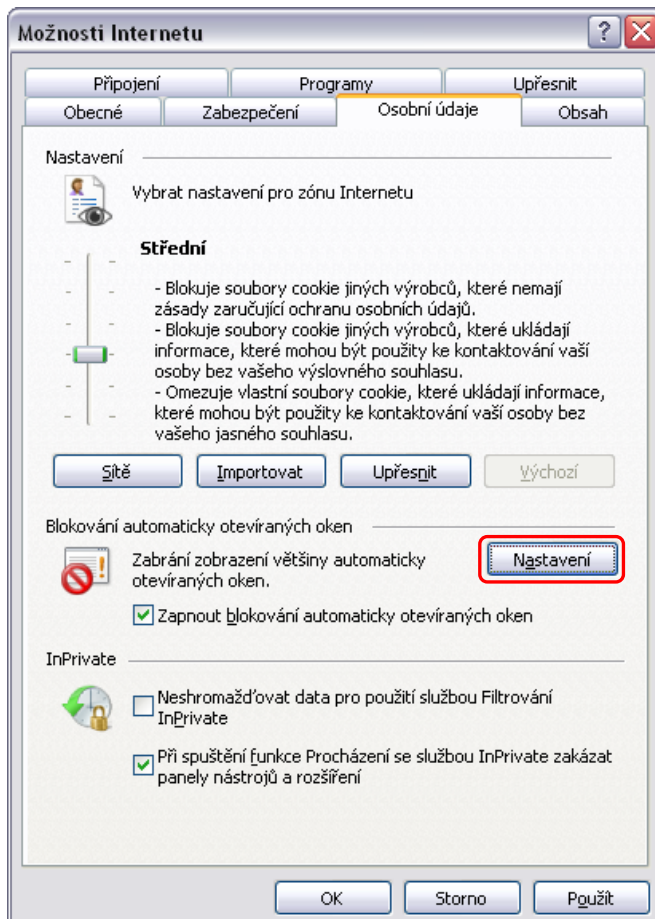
Možnosti Internetu

Připojení
Programy
Upřesnit
Obecné
Zabezpečení
Osobní údaje
Obsah

Nastavení

Vybrat nastavení pro zónu Internetu

Střední

- Blokuje soubory cookie jiných výrobců, které nemají zásady zaručující ochranu osobních údajů.
- Blokuje soubory cookie jiných výrobců, které ukládají informace, které mohou být použity ke kontaktování vaší osoby bez vašeho výslovného souhlasu.
- Omezuje vlastní soubory cookie, které ukládají informace, které mohou být použity ke kontaktování vaší osoby bez vašeho jasného souhlasu.

Sítě
Importovat
Upřesnit
Výchozí

Blokování automaticky otevíraných oken

Zabrání zobrazení většiny automaticky otevíraných oken.

Nastavení

Zapnout blokování automaticky otevíraných oken

InPrivate

Neshromažďovat data pro použití službou Filtrování InPrivate

Při spuštění funkce Procházení se službou InPrivate zakázat panely nástrojů a rozšíření

OK
Storno
Použít